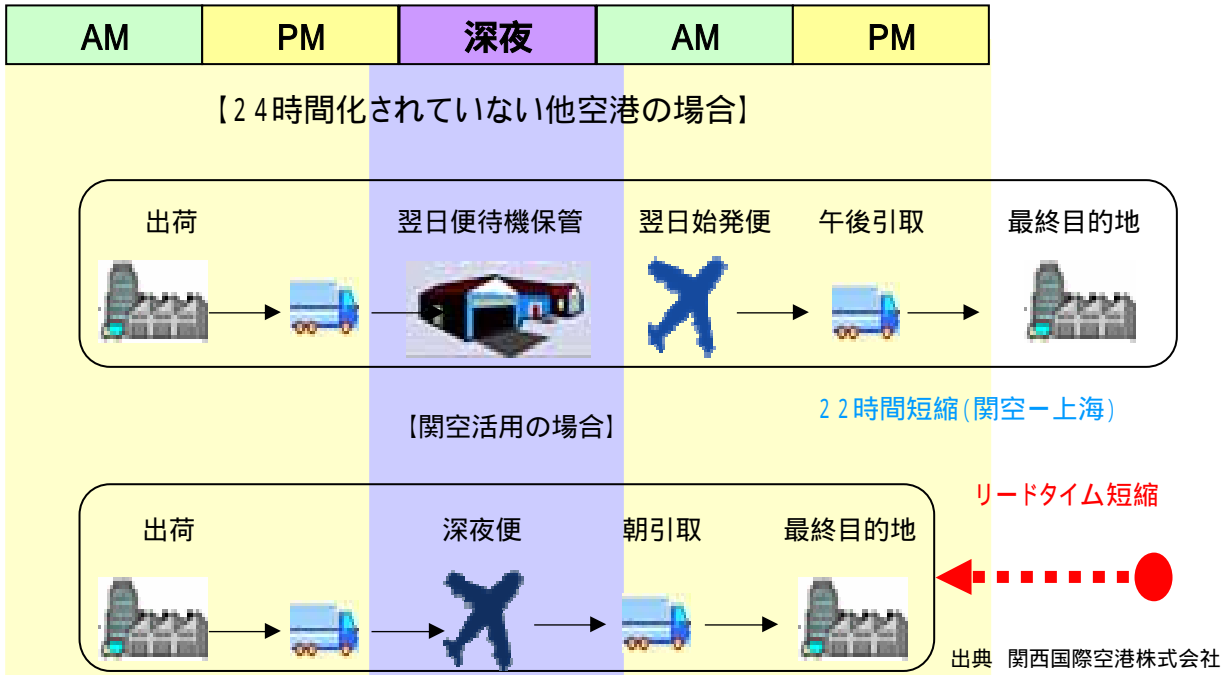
| AM | PM | 深夜 | AM | PM |
|---|---|---|---|---|

【24時間化されていない他空港の場合】

出荷

翌日便待機保管

翌日始発便

午後引取

最終目的地

22時間短縮(関空ー上海)

【関空活用の場合】

リードタイム短縮

出荷

深夜便

朝引取

最終目的地

出典 関西国際空港株式会社